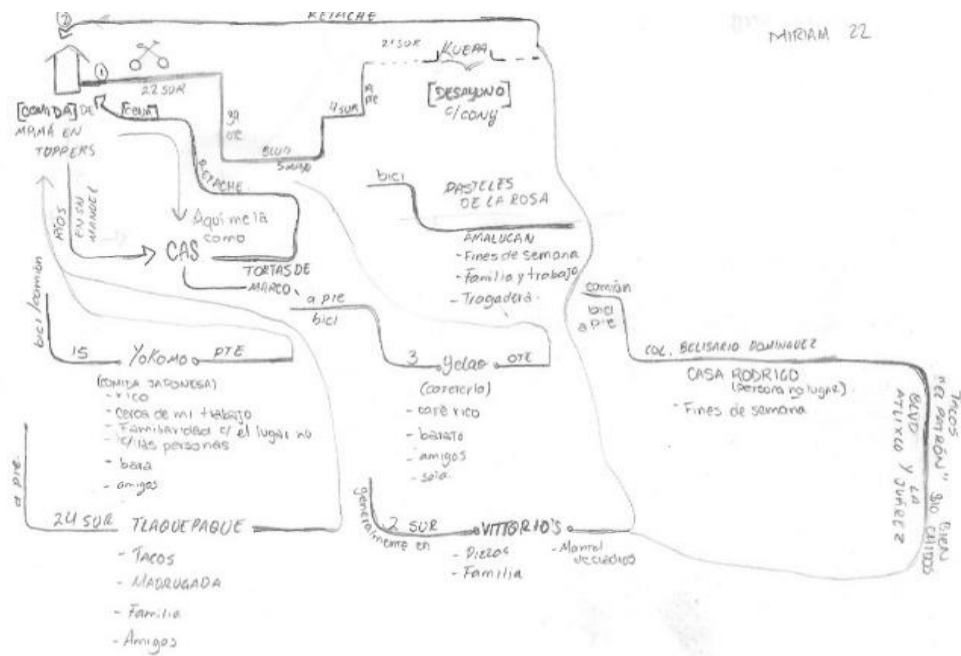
MIRIAM 22

RETACHE

②

①

22 SUR

21 SUR

KUEPA

9
OTE

4 SUR

A PIE

DESAYUNO
C/CONY

COMIDA DE
MAMÁ EN
TOPPERS

FERIA

BLVD
5 MAYO

RETACHE

bici

PASTELES
DE LA ROSA

RÍOS

FIN SEMANA

Aquí me la
como

CAS

TORTAS DE
MARCO

a pie
bici

AMALUCAN
- Fines de semana
- Familia y trabajo
- Tragadera

camión

bici
a pie

bici/camión

15 YOKOMO PTE

(COMIDA JAPONESA)
- rico
- cerca de mi trabajo
- Familiaridad c/ el lugar no tanto las personas
- bara
- amigos

3 Yelao OTE

(cafetería)
- café rico
- barato
- amigos
- solo

COL. BELISARIO DOMINGUEZ

CASA RODRIGO
(persona no lugar)
- Fines de semana

BLVD ATLIXCO Y JUÁREZ

TACOS "EL PATRÓN" BIEN SERVIDOS

LA

a pie

24 SUR TLAQUEPAQUE

- TACOS
- MADRUGADA
- Familia
- Amigos

generalmente en

2 SUR VITTORIO'S

- Pizzas
- Familia

- Mantel de cuadros